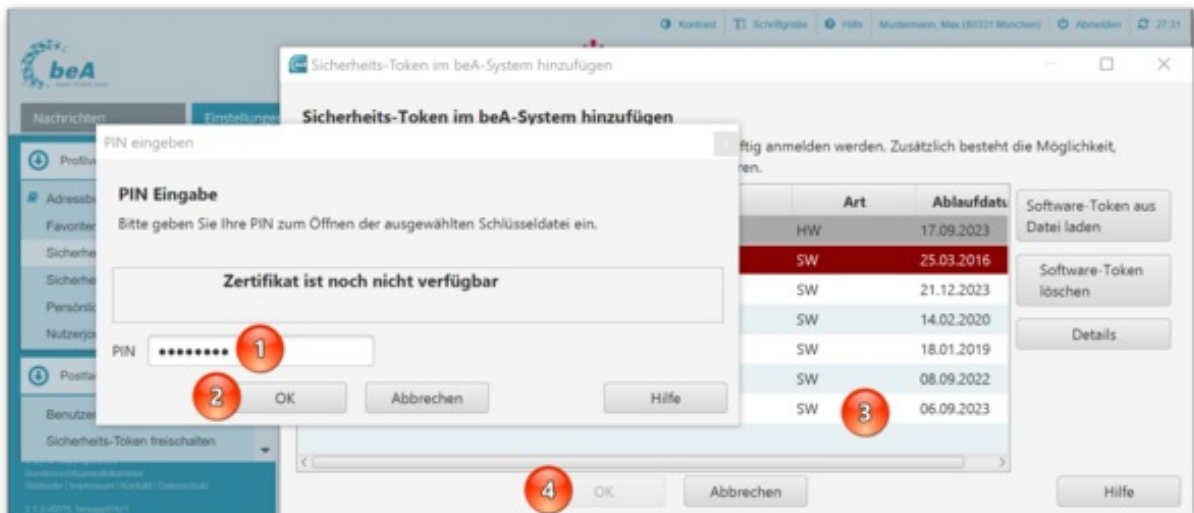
Kontrast | Schriftgröße | Hilfe | Mustermann, Max (80331 München) | Abmelden | 27:31

beA

Nachrichten | Einstellungen

Profilv

Adressb

Favoriten

Sicherhe

Sicherhe

Persönlic

Nutzerjo

Postfa

Benutzer

Sicherheits-Token freischalten

Sicherheits-Token im beA-System hinzufügen

Sicherheits-Token im beA-System hinzufügen

ftig anmelden werden. Zusätzlich besteht die Möglichkeit, ren.

| Art | Ablaufdatu |
|---|---|
| HW | 17.09.2023 |
| SW | 25.03.2016 |
| SW | 21.12.2023 |
| SW | 14.02.2020 |
| SW | 18.01.2019 |
| SW | 08.09.2022 |
| SW | 06.09.2023 |

Software-Token aus Datei laden

Software-Token löschen

Details

PIN eingeben

PIN Eingabe

Bitte geben Sie Ihre PIN zum Öffnen der ausgewählten Schlüsseldatei ein.

Zertifikat ist noch nicht verfügbar

PIN ••••••••• 1

2 OK | Abbrechen | Hilfe

3

4 OK | Abbrechen | Hilfe